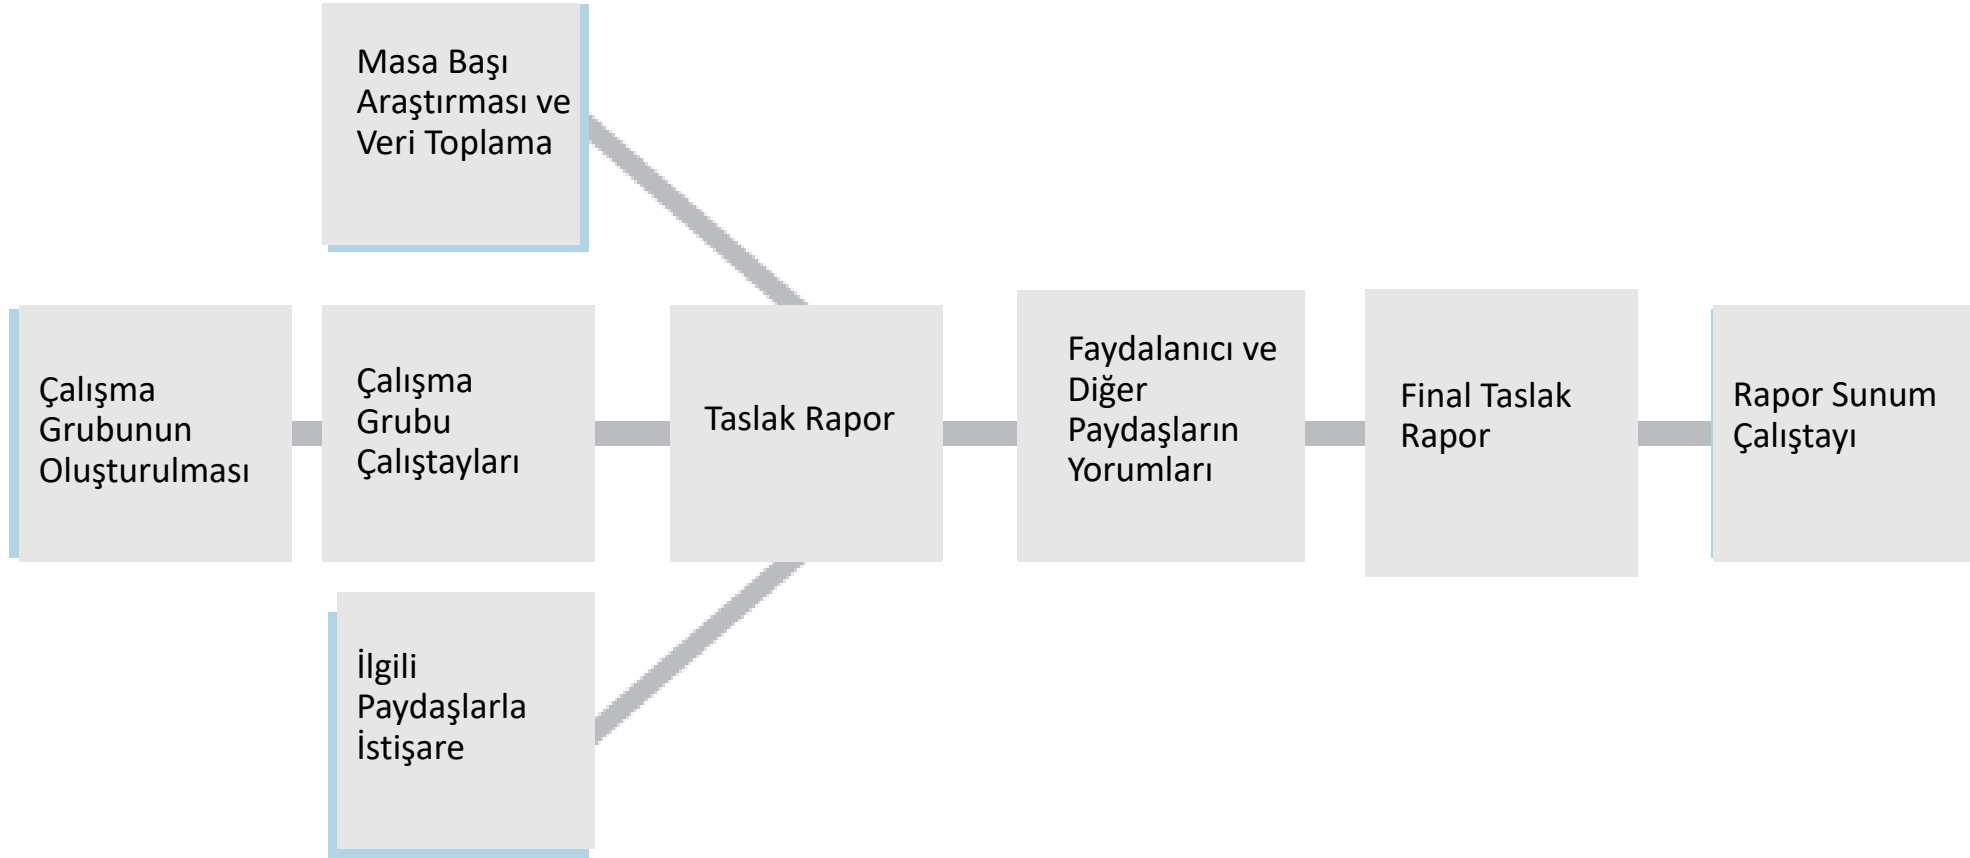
Masa Başı Araştırması ve Veri Toplama

Çalışma Grubunun Oluşturulması

Çalışma Grubu Çalıştayları

Taslak Rapor

Faydalanıcı ve Diğer Paydaşların Yorumları

Final Taslak Rapor

Rapor Sunum Çalıştayı

İlgili Paydaşlarla İstişare